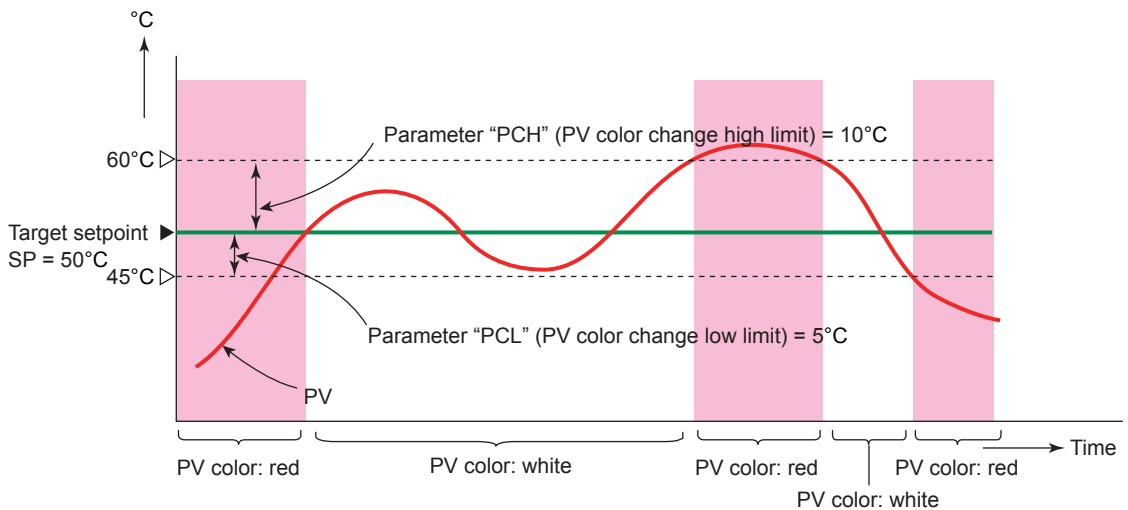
°C

Parameter “PCH” (PV color change high limit) = 10°C

60°C

Target setpoint SP = 50°C

45°C

Parameter “PCL” (PV color change low limit) = 5°C

PV

Time

PV color: red

PV color: white

PV color: red

PV color: white

PV color: red